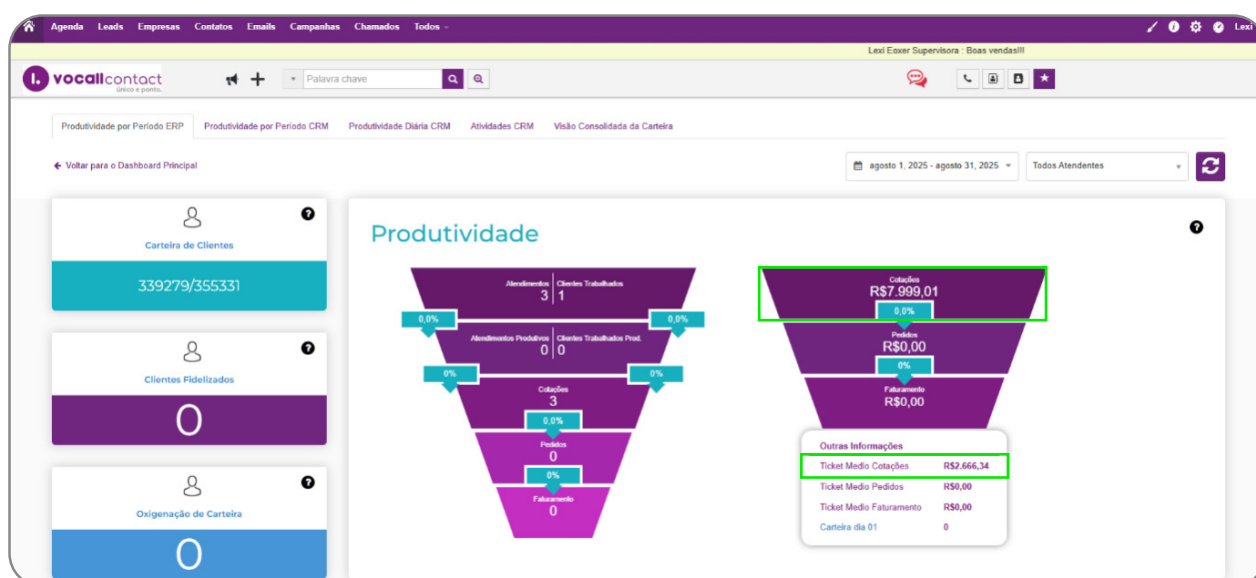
Agenda Leads Empresas Contatos Emails Campanhas Chamados Todos

Lexi

Lexi Eoxer Supervisora : Boas vendas!!!

vocallcontact
único e pontu...

Palavra chave

Produtividade por Período ERP | Produtividade por Período CRM | Produtividade Diária CRM | Atividades CRM | Visão Consolidada da Carteira

← Voltar para o Dashboard Principal

agosto 1, 2025 - agosto 31, 2025

Todos Atendentes

Carteira de Clientes

339279/355331

Clientes Fidelizados

0

Oxigenação de Carteira

0

Produtividade

Atendimentos 3 | Clientes Trabalhados 1

0,0% 0,0%

Atendimentos Produtivos 0 | Clientes Trabalhados Prod. 0

0% 0%

Cotações
3

0,0%

Pedidos
0

0%

Faturamento
0

Cotações
R$7.999,01

0,0%

Pedidos
R$0,00

0%

Faturamento
R$0,00

Outras Informações

| | |
|---|---|
| Ticket Medio Cotações | R$2.666,34 |
| Ticket Medio Pedidos | R$0,00 |
| Ticket Medio Faturamento | R$0,00 |
| Carteira dia 01 | 0 |